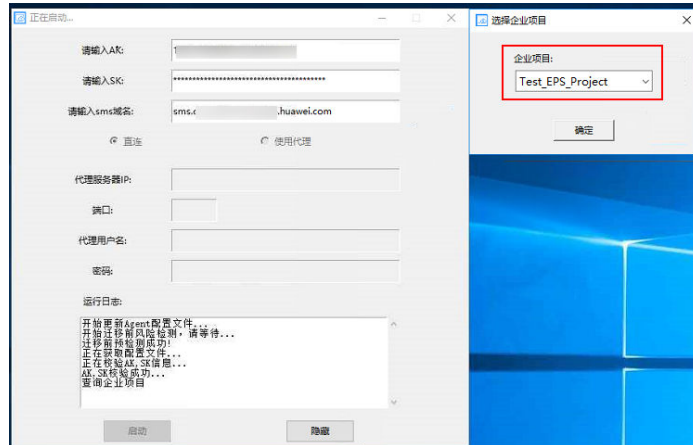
正在启动...

请输入AK: 1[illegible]

请输入SK: ****************************************

请输入sms域名: sms.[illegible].huawei.com

直连

使用代理

代理服务器IP:

端口:

代理用户名:

密码:

运行日志:

开始更新Agent配置文件...
开始迁移前风险检测，请等待...
迁移前预检测成功!
正在获取配置文件...
正在校验AK,SK信息...
AK,SK校验成功...
查询企业项目

启动

隐藏

选择企业项目

企业项目:

Test_EPS_Project

确定